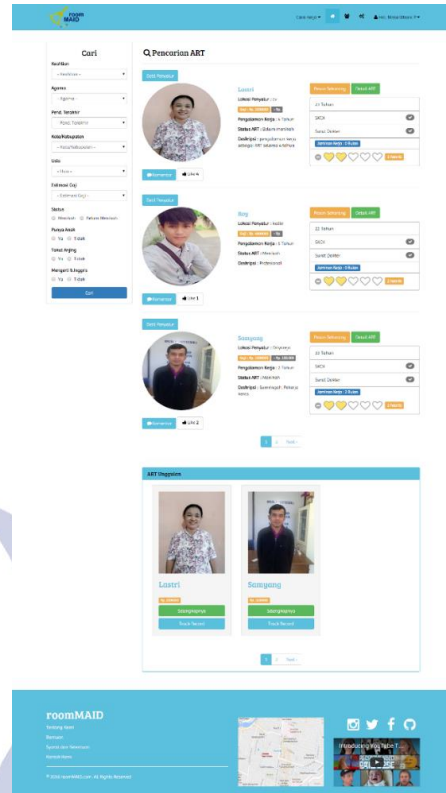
roomMAID

Cara Kerja ▾

Cari

Kualifikasi
--Kualifikasi--

Agama
--Agama--

Pend. Terakhir
--Pend. Terakhir--

Kota/Kabupaten
--Kota/Kabupaten--

Usia
--Usia--

Estimasi Gaji
--Estimasi Gaji--

Status
Menikah Belum Menikah

Punya Anak
Ya Tidak

Takut Anjing
Ya Tidak

Mengerti B.Inggris
Ya Tidak

Cari

Pencarian ART

Dari Penyalur

Lastri
Lokasi Penyalur :
Pengalaman Kerja : 4 Tahun
Status ART : Belum menikah
Deskripsi : pengalaman kerja sebagai ART selama 4 tahun

Pesan Sekarang Detail ART
23 Tahun
SKCK
Surat Dokter
Komentar Like 4

Dari Penyalur

Bay
Lokasi Penyalur : Kediri
Pengalaman Kerja : 4 Tahun
Status ART : Menikah
Deskripsi : Profesional

Pesan Sekarang Detail ART
22 Tahun
SKCK
Surat Dokter
Komentar Like 1

Dari Penyalur

Sampang
Lokasi Penyalur : Kediri
Pengalaman Kerja : 2 Tahun
Status ART : Menikah
Deskripsi : Sederhana Pekerja keras

Pesan Sekarang Detail ART
23 Tahun
SKCK
Surat Dokter
Komentar Like 2

1 2 Next

ART Unggulan

Lastri
Selengkapnya
Track Record

Sampang
Selengkapnya
Track Record

1 2 Next

roomMAID
Tentang Kami
Bantuan
Syarat dan Ketentuan
Kontak Kami

© 2016 roomMAID.com All Rights Reserved

Introducing YouTube T...